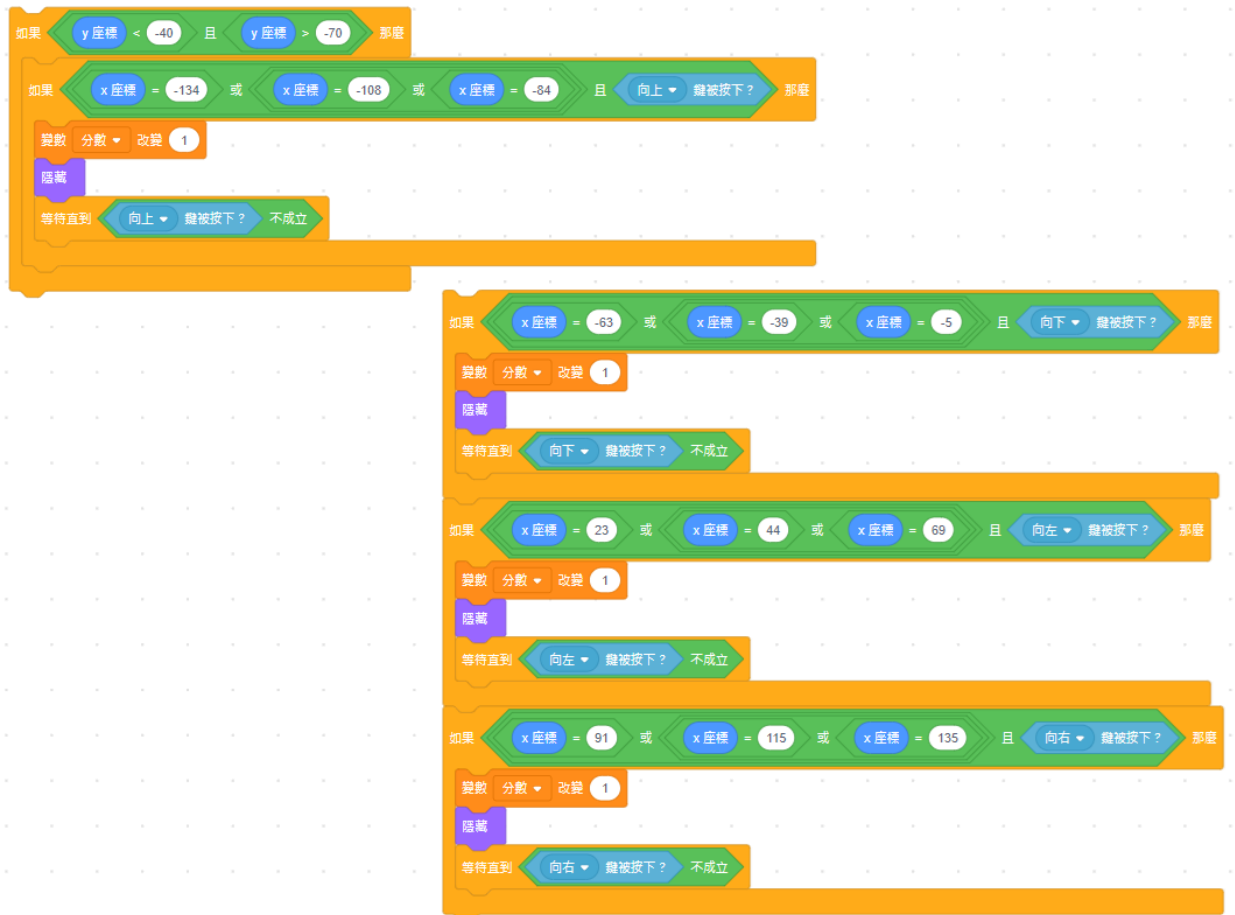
如果 y 座標 < -40 且 y 座標 > -70 那麼

如果 x 座標 = -134 或 x 座標 = -108 或 x 座標 = -84 且 向上 鍵被按下？ 那麼

變數 分數 改變 1

隱藏

等待直到 向上 鍵被按下？ 不成立

如果 x 座標 = -63 或 x 座標 = -39 或 x 座標 = -5 且 向下 鍵被按下？ 那麼

變數 分數 改變 1

隱藏

等待直到 向下 鍵被按下？ 不成立

如果 x 座標 = 23 或 x 座標 = 44 或 x 座標 = 69 且 向左 鍵被按下？ 那麼

變數 分數 改變 1

隱藏

等待直到 向左 鍵被按下？ 不成立

如果 x 座標 = 91 或 x 座標 = 115 或 x 座標 = 135 且 向右 鍵被按下？ 那麼

變數 分數 改變 1

隱藏

等待直到 向右 鍵被按下？ 不成立